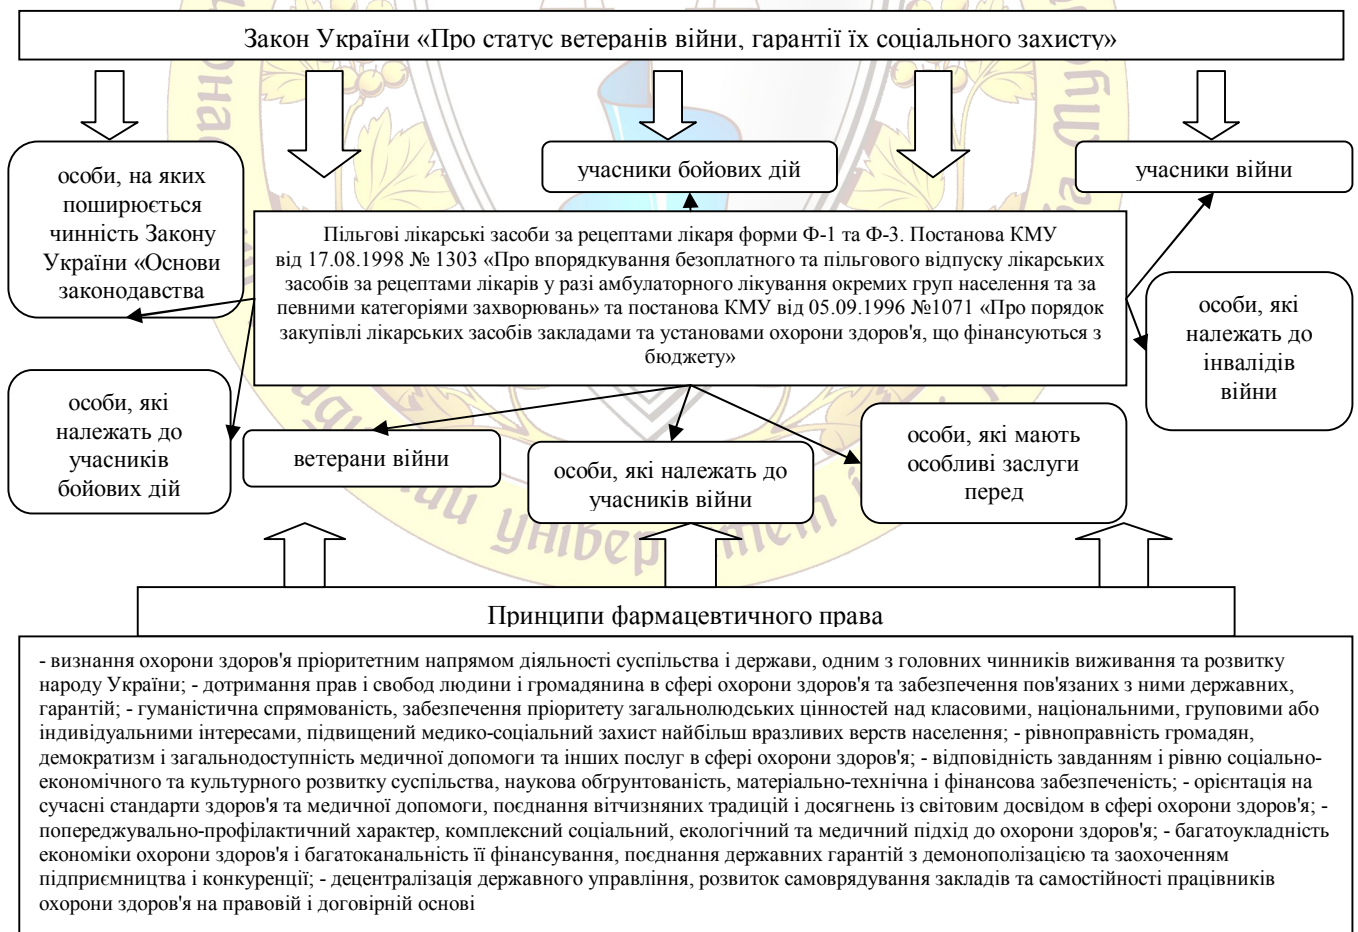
Закон України «Про статус ветеранів війни, гарантії їх соціального захисту»

особи, на яких поширюється чинність Закону України «Основи законодавства

учасники бойових дій

учасники війни

Пільгові лікарські засоби за рецептами лікаря форми Ф-1 та Ф-3. Постанова КМУ від 17.08.1998 № 1303 «Про впорядкування безоплатного та пільгового відпуску лікарських засобів за рецептами лікарів у разі амбулаторного лікування окремих груп населення та за певними категоріями захворювань» та постанова КМУ від 05.09.1996 №1071 «Про порядок закупівлі лікарських засобів закладами та установами охорони здоров'я, що фінансуються з бюджету»

особи, які належать до інвалідів війни

особи, які належать до учасників бойових дій

ветерани війни

особи, які належать до учасників війни

особи, які мають особливі заслуги перед

Принципи фармацевтичного права

- визнання охорони здоров'я пріоритетним напрямом діяльності суспільства і держави, одним з головних чинників виживання та розвитку народу України; - дотримання прав і свобод людини і громадянина в сфері охорони здоров'я та забезпечення пов'язаних з ними державних, гарантій; - гуманістична спрямованість, забезпечення пріоритету загальнолюдських цінностей над класовими, національними, груповими або індивідуальними інтересами, підвищений медико-соціальний захист найбільш вразливих верств населення; - рівноправність громадян, демократизм і загальнодоступність медичної допомоги та інших послуг в сфері охорони здоров'я; - відповідність завданням і рівню соціально-економічного та культурного розвитку суспільства, наукова обгрунтованість, матеріально-технічна і фінансова забезпеченість; - орієнтація на сучасні стандарти здоров'я та медичної допомоги, поєднання вітчизняних традицій і досягнень із світовим досвідом в сфері охорони здоров'я; - попереджувально-профілактичний характер, комплексний соціальний, екологічний та медичний підхід до охорони здоров'я; - багатоукладність економіки охорони здоров'я і багатоканальність її фінансування, поєднання державних гарантій з демонополізацією та заохоченням підприємництва і конкуренції; - децентралізація державного управління, розвиток самоврядування закладів та самостійності працівників охорони здоров'я на правовій і договірній основі